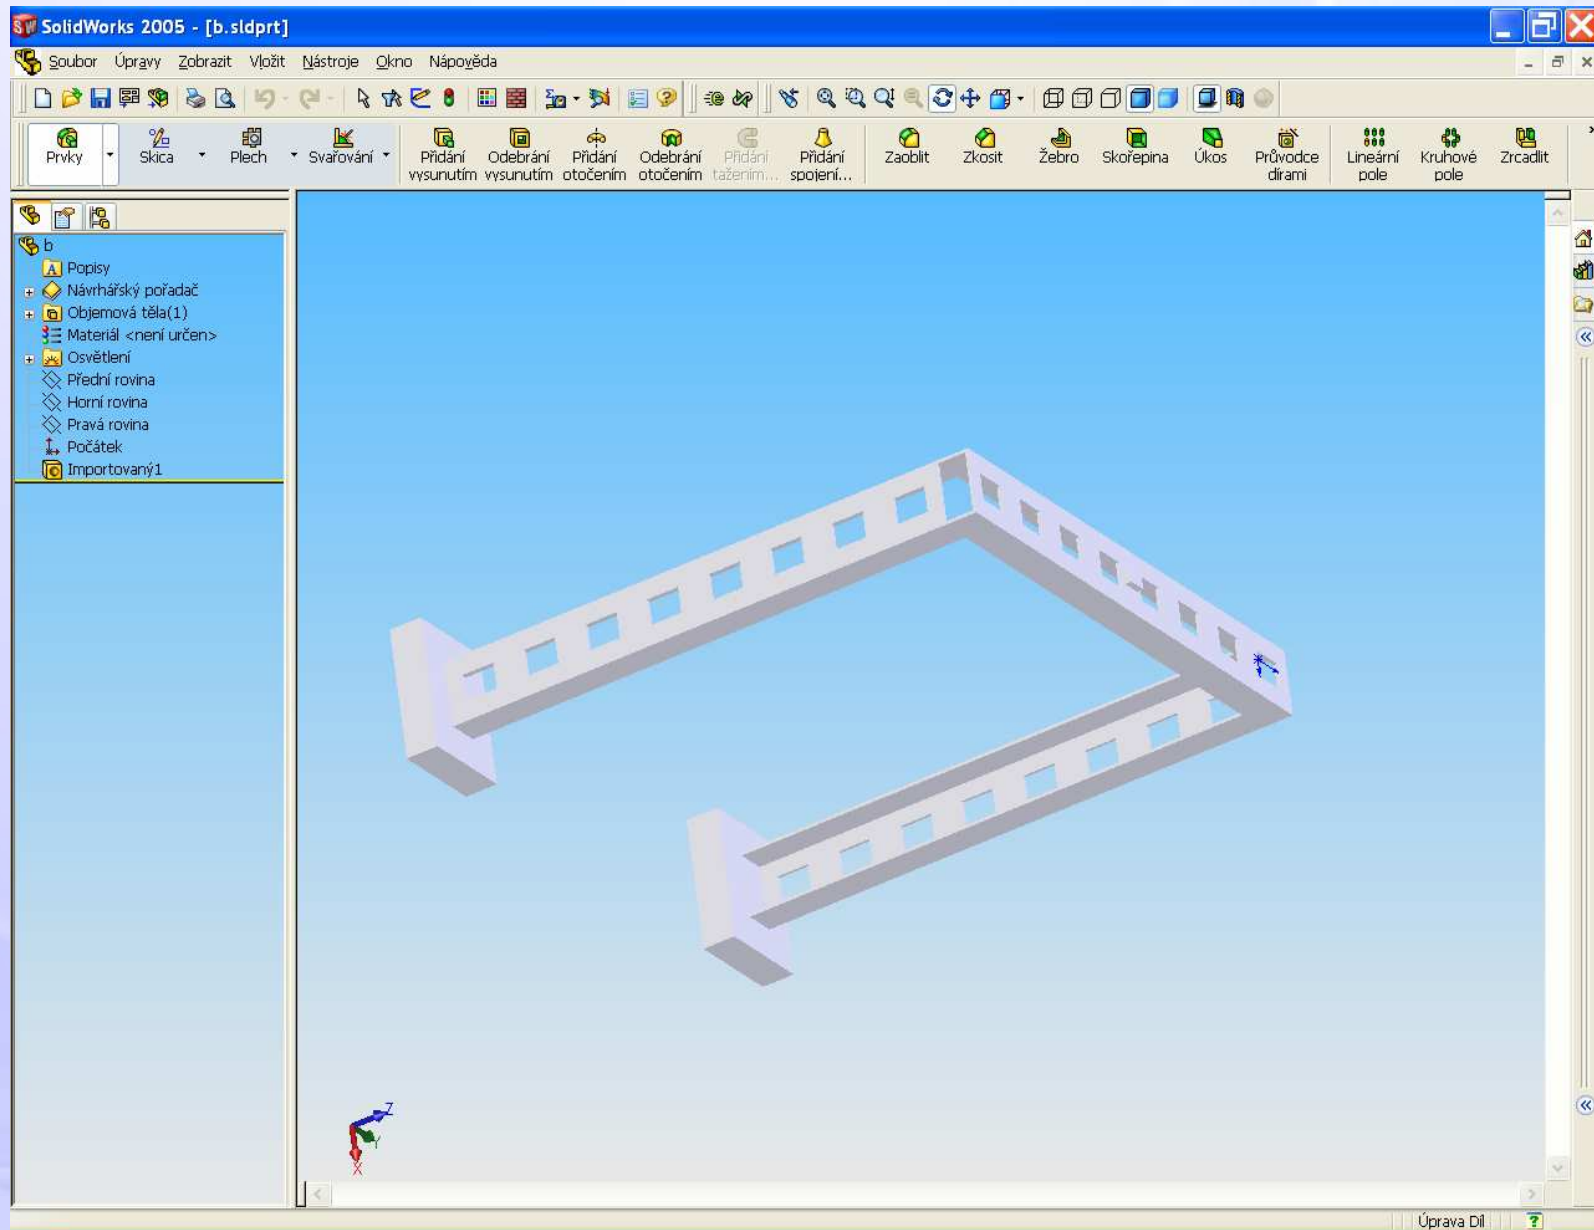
SolidWorks 2005 - [b.sldprt]

Soubor Úpravy Zobrazit Vložit Nástroje Okno Nápověda

Prvky Skica Plech Svařování Přidání vysunutím Odebrání vysunutím Přidání otočením Odebrání otočením Přidání tažením... Přidání spojení... Zaoblit Zkosit Žebro Skořepina Úkos Průvodce dírami Lineární pole Kruhové pole Zrcadlit

b
Popisy
Návrhářský pořadač
Objemová těla(1)
Materiál <není určen>
Osvětlení
Přední rovina
Horní rovina
Pravá rovina
Počátek
Importovaný1

Z
Y
X

Úprava Díl